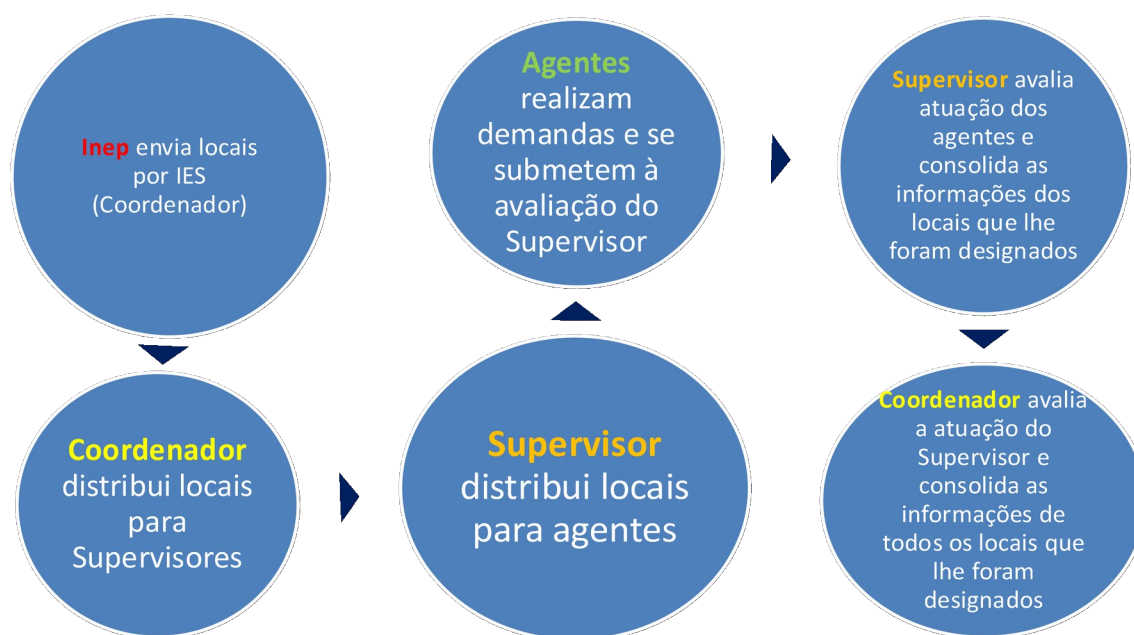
Inep envia locais por IES (Coordenador)

Coordenador distribui locais para Supervisores

Supervisor distribui locais para agentes

Agentes realizam demandas e se submetem à avaliação do Supervisor

Supervisor avalia atuação dos agentes e consolida as informações dos locais que lhe foram designados

Coordenador avalia a atuação do Supervisor e consolida as informações de todos os locais que lhe foram designados